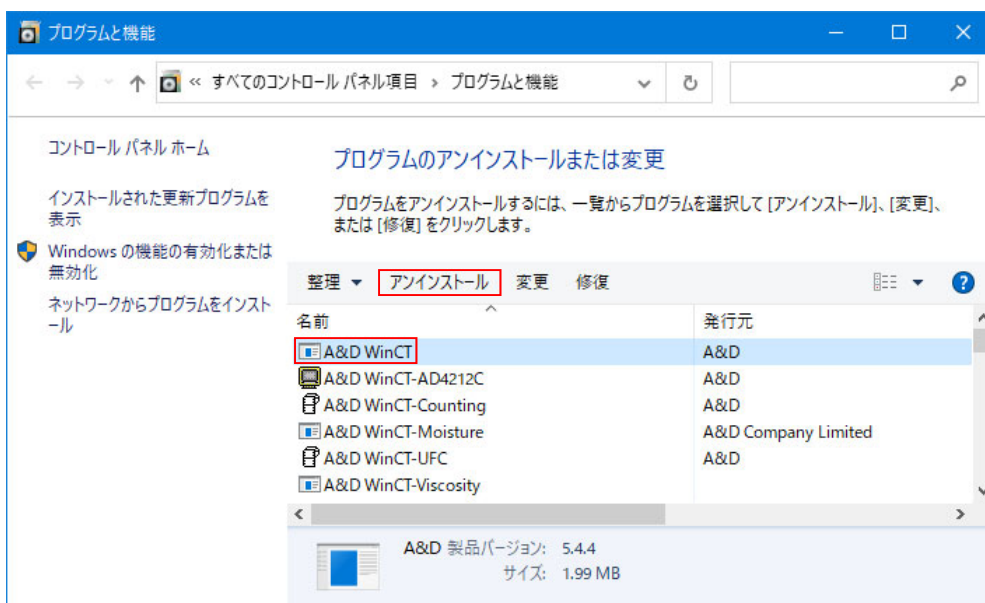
プログラムと機能

« すべてのコントロール パネル項目 › プログラムと機能

コントロール パネル ホーム

インストールされた更新プログラムを表示

Windows の機能の有効化または無効化

ネットワークからプログラムをインストール

プログラムのアンインストールまたは変更

プログラムをアンインストールするには、一覧からプログラムを選択して [アンインストール]、[変更]、または [修復] をクリックします。

整理 ▾ アンインストール 変更 修復

| 名前 | 発行元 |
|---|---|
| A&D WinCT | A&D |
| A&D WinCT-AD4212C | A&D |
| A&D WinCT-Counting | A&D |
| A&D WinCT-Moisture | A&D Company Limited |
| A&D WinCT-UFC | A&D |
| A&D WinCT-Viscosity | |

A&D 製品バージョン: 5.4.4
サイズ: 1.99 MB